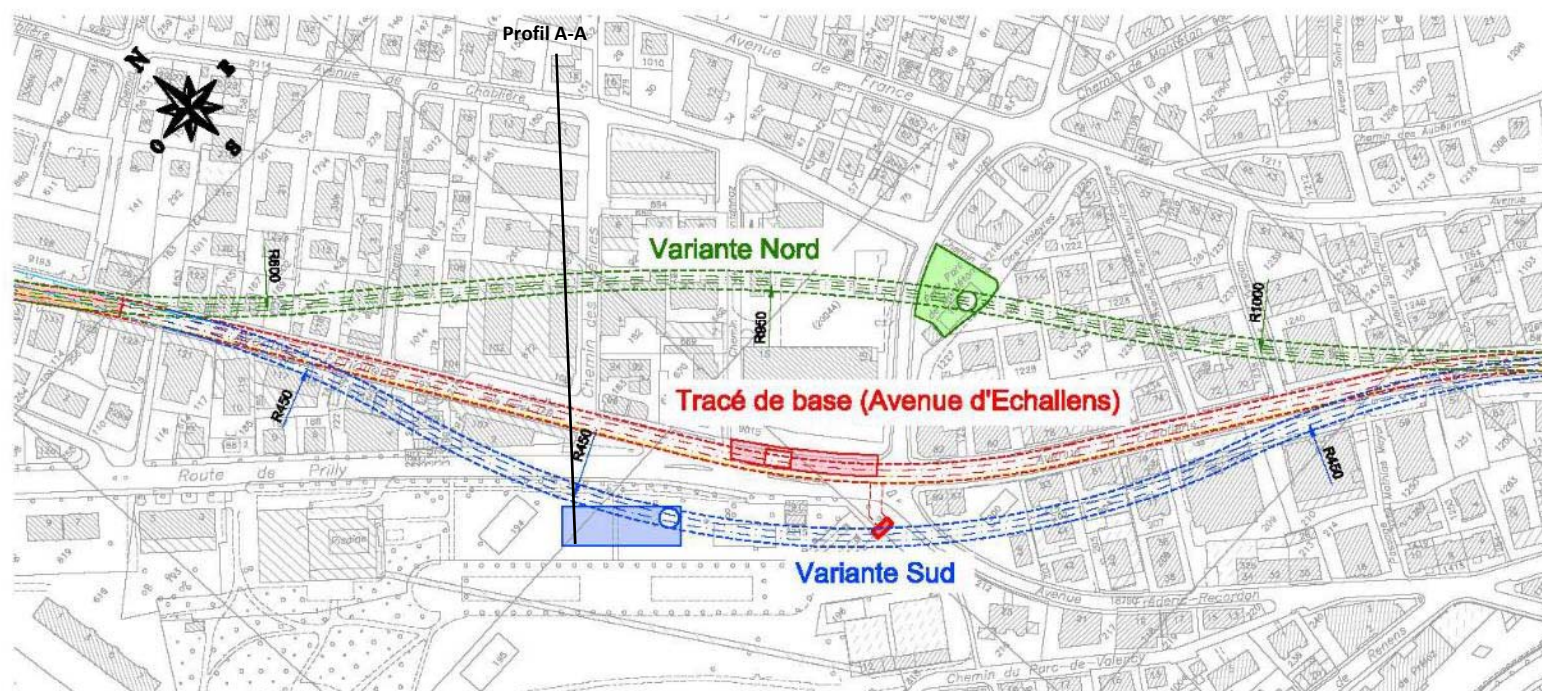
Profil A-A

N
E
S
O

Avenue de la Chablière
Avenue de France
Chemin de Montelan
Chemin des Aubépines
Avenue
Chemin des Fontaines
Route de Prilly
Avenue Recordon
Chemin du Parc-de-Valency
Piscine

Variante Nord
R800
R860
R1000
Tracé de base (Avenue d'Echallens)
R450
R450
R450
Variante Sud